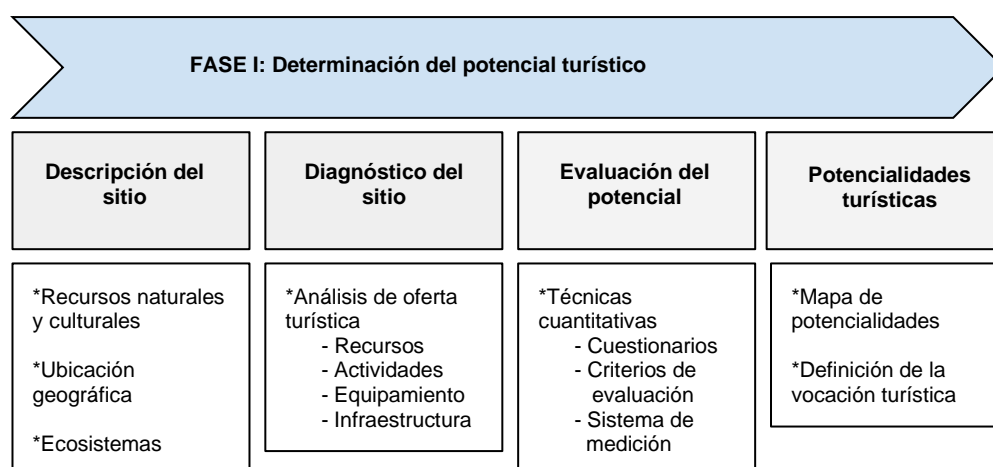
FASE I: Determinación del potencial turístico

Descripción del sitio

*Recursos naturales y culturales

*Ubicación geográfica

*Ecosistemas

Diagnóstico del sitio

*Análisis de oferta turística
- Recursos
- Actividades
- Equipamiento
- Infraestructura

Evaluación del potencial

*Técnicas cuantitativas
- Cuestionarios
- Criterios de evaluación
- Sistema de medición

Potencialidades turísticas

*Mapa de potencialidades

*Definición de la vocación turística